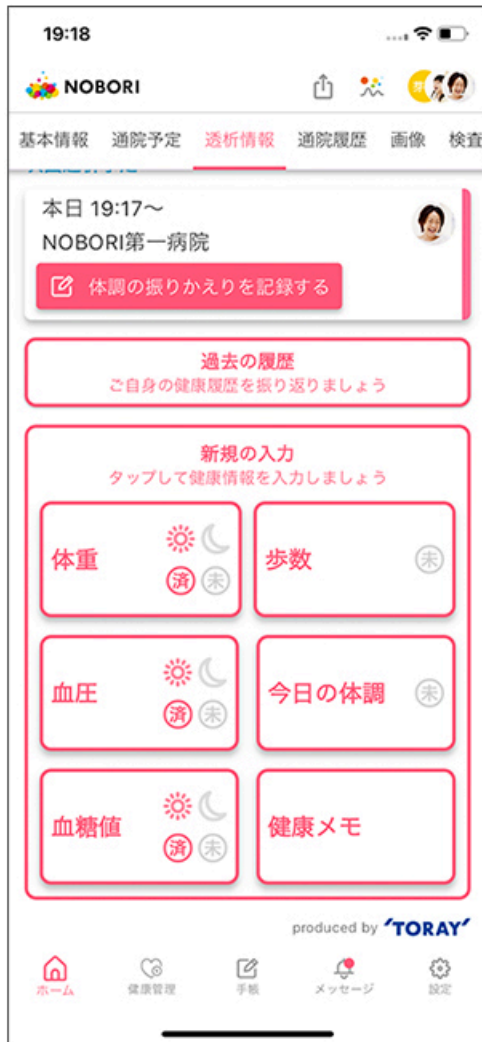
19:18

NOBORI

基本情報 通院予定 透析情報 通院履歴 画像 検査

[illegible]

本日 19:17〜
NOBORI第一病院

体調の振りかえりを記録する

過去の履歴
ご自身の健康履歴を振り返りましょう

新規の入力
タップして健康情報を入力しましょう

体重 済 未

歩数 未

血圧 済 未

今日の体調 未

血糖値 済 未

健康メモ

produced by TORAY

ホーム 健康管理 手帳 メッセージ 設定